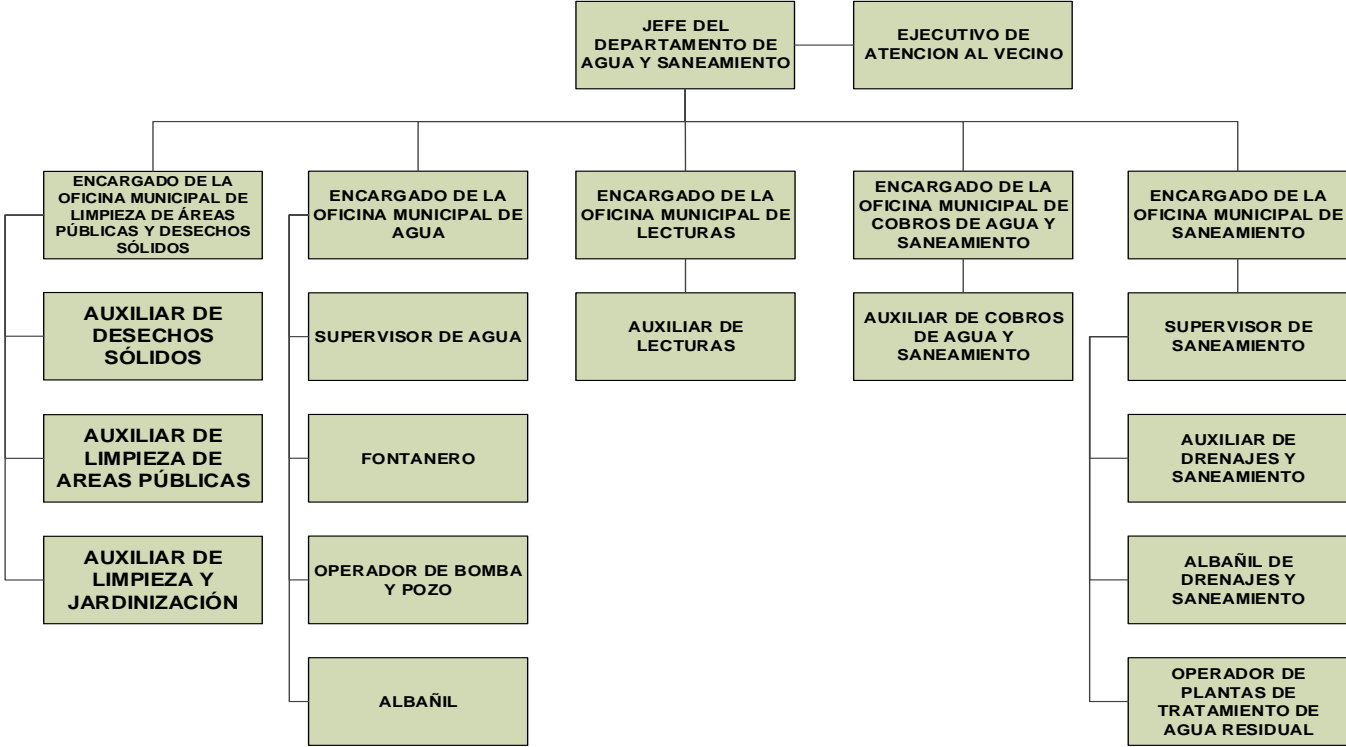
JEFE DEL DEPARTAMENTO DE AGUA Y SANEAMIENTO

EJECUTIVO DE ATENCION AL VECINO

ENCARGADO DE LA OFICINA MUNICIPAL DE LIMPIEZA DE ÁREAS PÚBLICAS Y DESECHOS SÓLIDOS

AUXILIAR DE DESECHOS SÓLIDOS

AUXILIAR DE LIMPIEZA DE AREAS PÚBLICAS

AUXILIAR DE LIMPIEZA Y JARDINIZACIÓN

ENCARGADO DE LA OFICINA MUNICIPAL DE AGUA

SUPERVISOR DE AGUA

FONTANERO

OPERADOR DE BOMBA Y POZO

ALBAÑIL

ENCARGADO DE LA OFICINA MUNICIPAL DE LECTURAS

AUXILIAR DE LECTURAS

ENCARGADO DE LA OFICINA MUNICIPAL DE COBROS DE AGUA Y SANEAMIENTO

AUXILIAR DE COBROS DE AGUA Y SANEAMIENTO

ENCARGADO DE LA OFICINA MUNICIPAL DE SANEAMIENTO

SUPERVISOR DE SANEAMIENTO

AUXILIAR DE DRENAJES Y SANEAMIENTO

ALBAÑIL DE DRENAJES Y SANEAMIENTO

OPERADOR DE PLANTAS DE TRATAMIENTO DE AGUA RESIDUAL